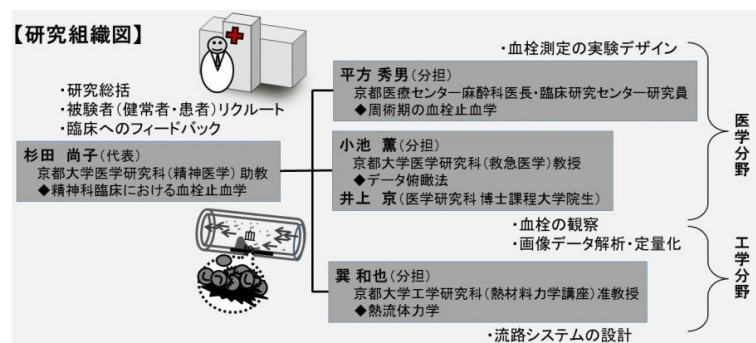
【研究組織図】

・研究総括
・被験者(健常者・患者)リクルート
・臨床へのフィードバック

杉田 尚子(代表)
京都大学医学研究科(精神医学)助教
◆精神科臨床における血栓止血学

・血栓測定の実験デザイン

平方 秀男(分担)
京都医療センター麻酔科医長・臨床研究センター研究員
◆周術期の血栓止血学

小池 薫(分担)
京都大学医学研究科(救急医学)教授
◆データ俯瞰法
井上 京(医学研究科 博士課程大学院生)

医学分野

・血栓の観察
・画像データ解析・定量化

血

巽 和也(分担)
京都大学工学研究科(熱材料力学講座)准教授
◆熱流体力学

・流路システムの設計

工学分野